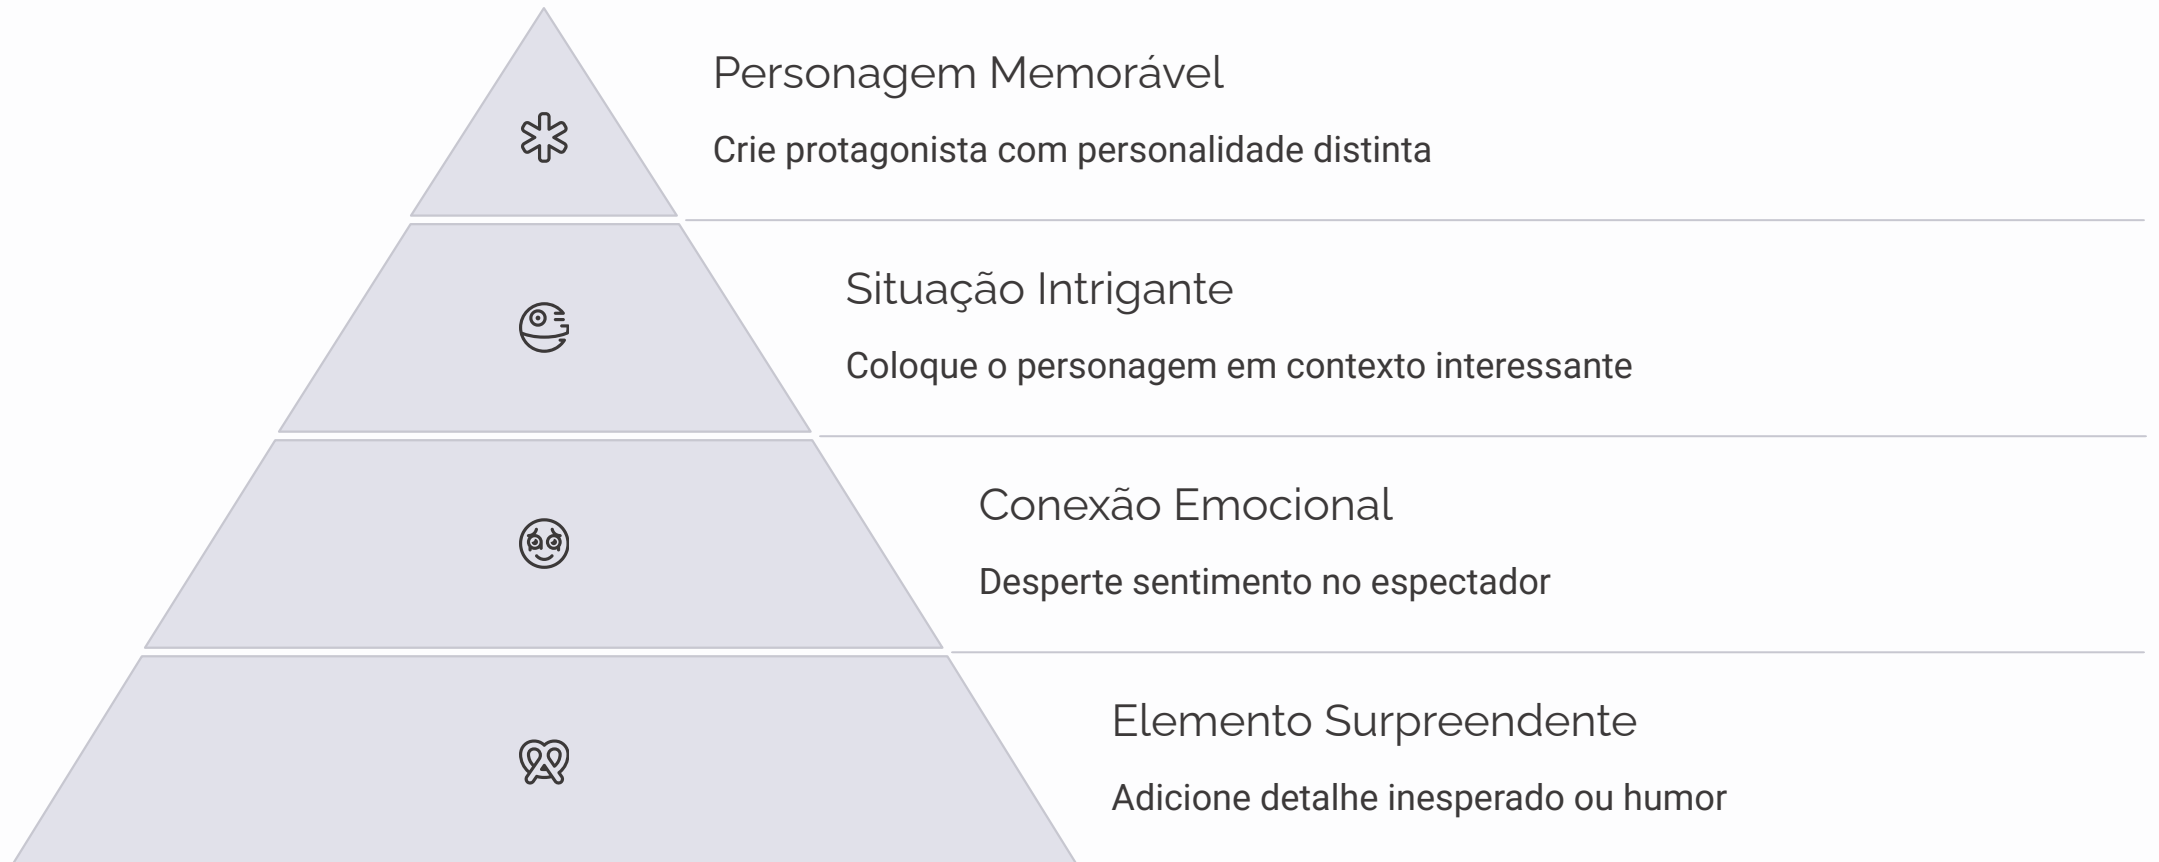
Personagem Memorável

Crie protagonista com personalidade distinta

Situação Intrigante

Coloque o personagem em contexto interessante

Conexão Emocional

Desperte sentimento no espectador

Elemento Surpreendente

Adicione detalhe inesperado ou humor